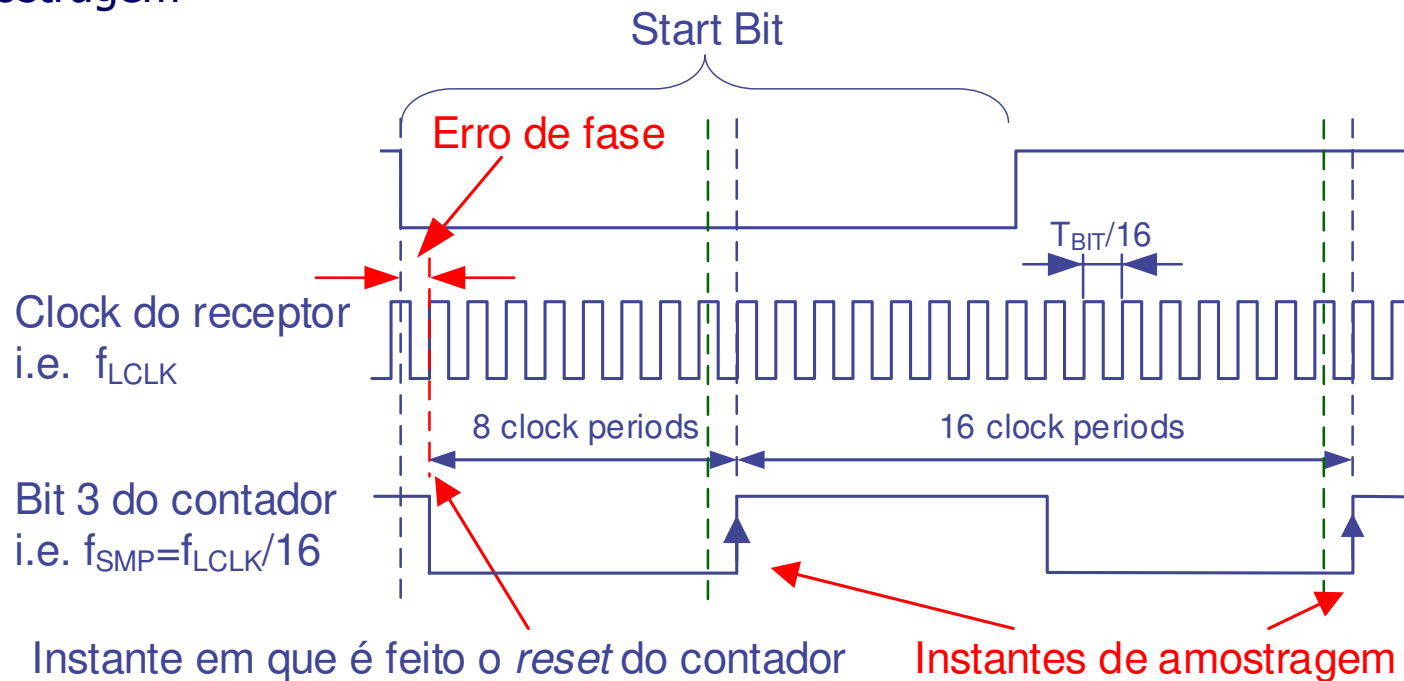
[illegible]ostragem

Start Bit

Erro de fase

$T_{BIT}/16$

Clock do receptor
i.e. $f_{LCLK}$

8 clock periods

16 clock periods

Bit 3 do contador
i.e. $f_{SMP}=f_{LCLK}/16$

Instante em que é feito o *reset* do contador

Instantes de amostragem